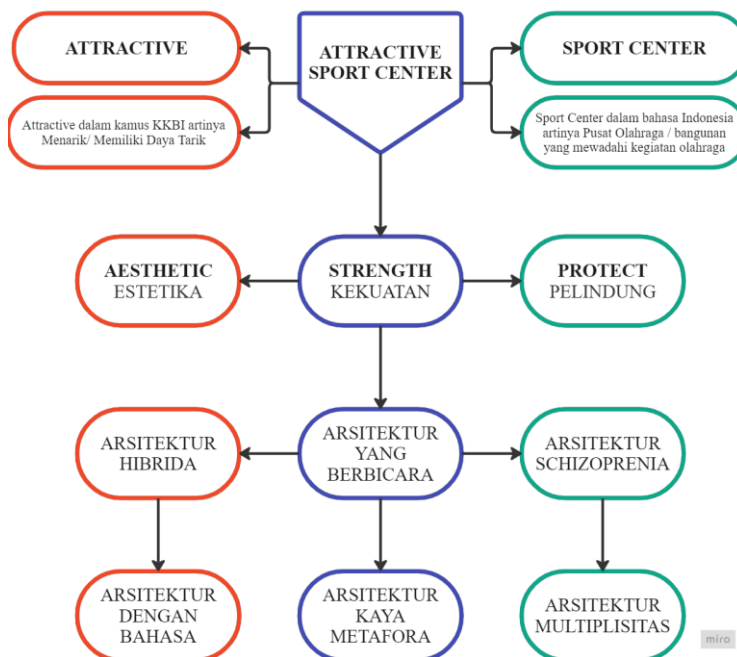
ATTRACTIVE

Attractive dalam kamus KKBI artinya Menarik/ Memiliki Daya Tarik

ATTRACTIVE SPORT CENTER

SPORT CENTER

Sport Center dalam bahasa Indonesia artinya Pusat Olahraga / bangunan yang mewadahi kegiatan olahraga

AESTHETIC ESTETIKA

STRENGTH KEKUATAN

PROTECT PELINDUNG

ARSITEKTUR HIBRIDA

ARSITEKTUR YANG BERBICARA

ARSITEKTUR SCHIZOPRENIA

ARSITEKTUR DENGAN BAHASA

ARSITEKTUR KAYA METAFORA

ARSITEKTUR MULTIPLISITAS

miro